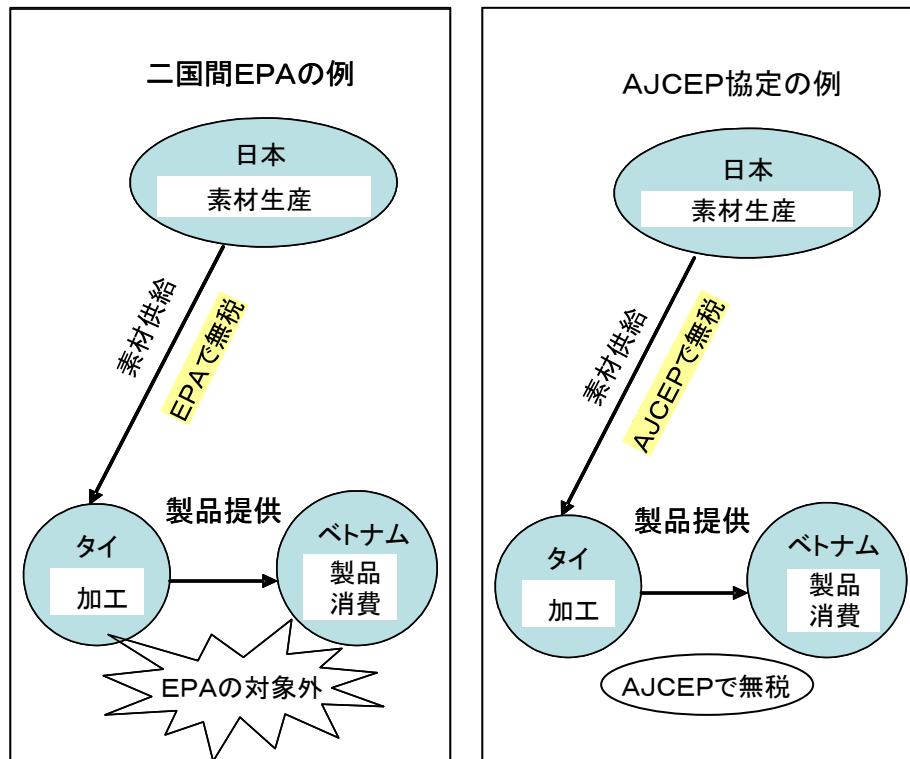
二国間EPAの例

日本
素材生産

素材供給
EPAで無税

製品提供

タイ
加工

ベトナム
製品
消費

EPAの対象外

AJCEP協定の例

日本
素材生産

素材供給
AJCEPで無税

製品提供

タイ
加工

ベトナム
製品
消費

AJCEPで無税